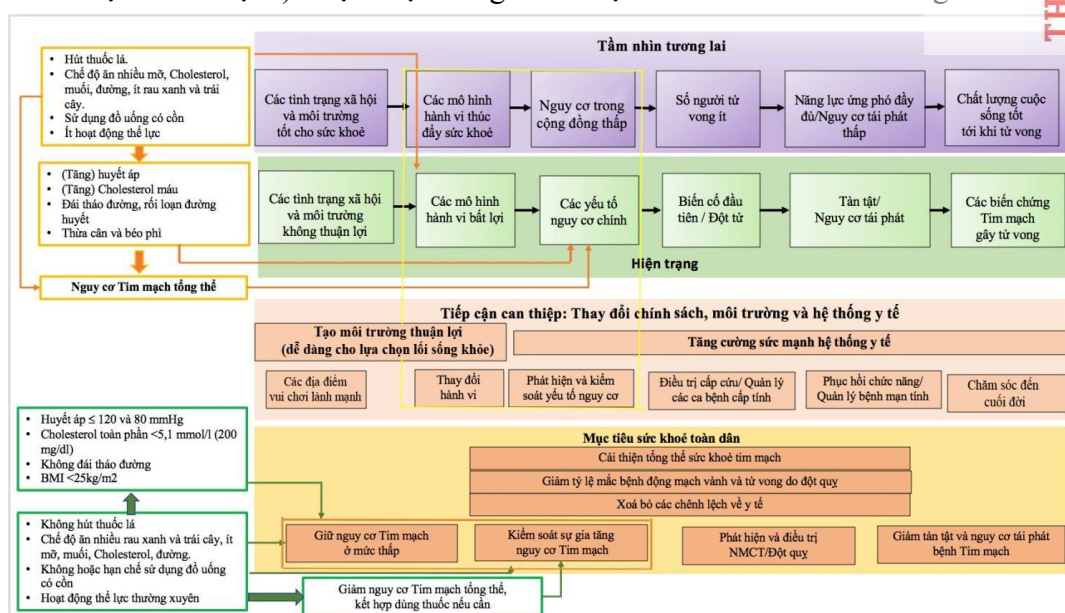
- Hút thuốc lá.
- Chế độ ăn nhiều mỡ, Cholesterol, muối, đường, ít rau xanh và trái cây.
- Sử dụng đồ uống có cồn
- Ít hoạt động thể lực

- (Tăng) huyết áp
- (Tăng) Cholesterol máu
- Đái tháo đường, rối loạn đường huyết
- Thừa cân và béo phì

Nguy cơ Tim mạch tổng thể

Tầm nhìn tương lai

Các tình trạng xã hội và môi trường tốt cho sức khoẻ | Các mô hình hành vi thúc đẩy sức khoẻ | Nguy cơ trong cộng đồng thấp | Số người tử vong ít | Năng lực ứng phó đầy đủ/Nguy cơ tái phát thấp | Chất lượng cuộc sống tốt tới khi tử vong

Các tình trạng xã hội và môi trường không thuận lợi | Các mô hình hành vi bất lợi | Các yếu tố nguy cơ chính | Biến cố đầu tiên / Đột tử | Tàn tật/ Nguy cơ tái phát | Các biến chứng Tim mạch gây tử vong

Hiện trạng

Tiếp cận can thiệp: Thay đổi chính sách, môi trường và hệ thống y tế

Tạo môi trường thuận lợi (dễ dàng cho lựa chọn lối sống khỏe)

Tăng cường sức mạnh hệ thống y tế

Các địa điểm vui chơi lành mạnh | Thay đổi hành vi | Phát hiện và kiểm soát yếu tố nguy cơ | Điều trị cấp cứu/ Quản lý các ca bệnh cấp tính | Phục hồi chức năng/ Quản lý bệnh mạn tính | Chăm sóc đến cuối đời

- Huyết áp ≤ 120 và 80 mmHg
- Cholesterol toàn phần <5,1 mmol/l (200 mg/dl)
- Không đái tháo đường
- BMI <25kg/m2

- Không hút thuốc lá
- Chế độ ăn nhiều rau xanh và trái cây, ít mỡ, muối, Cholesterol, đường.
- Không hoặc hạn chế sử dụng đồ uống có cồn
- Hoạt động thể lực thường xuyên

Mục tiêu sức khoẻ toàn dân

Cải thiện tổng thể sức khoẻ tim mạch

Giảm tỷ lệ mắc bệnh động mạch vành và tử vong do đột quỵ

Xoá bỏ các chênh lệch về y tế

Giữ nguy cơ Tim mạch ở mức thấp | Kiểm soát sự gia tăng nguy cơ Tim mạch | Phát hiện và điều trị NMCT/Đột quỵ | Giảm tàn tật và nguy cơ tái phát bệnh Tim mạch

Giảm nguy cơ Tim mạch tổng thể, kết hợp dùng thuốc nếu cần